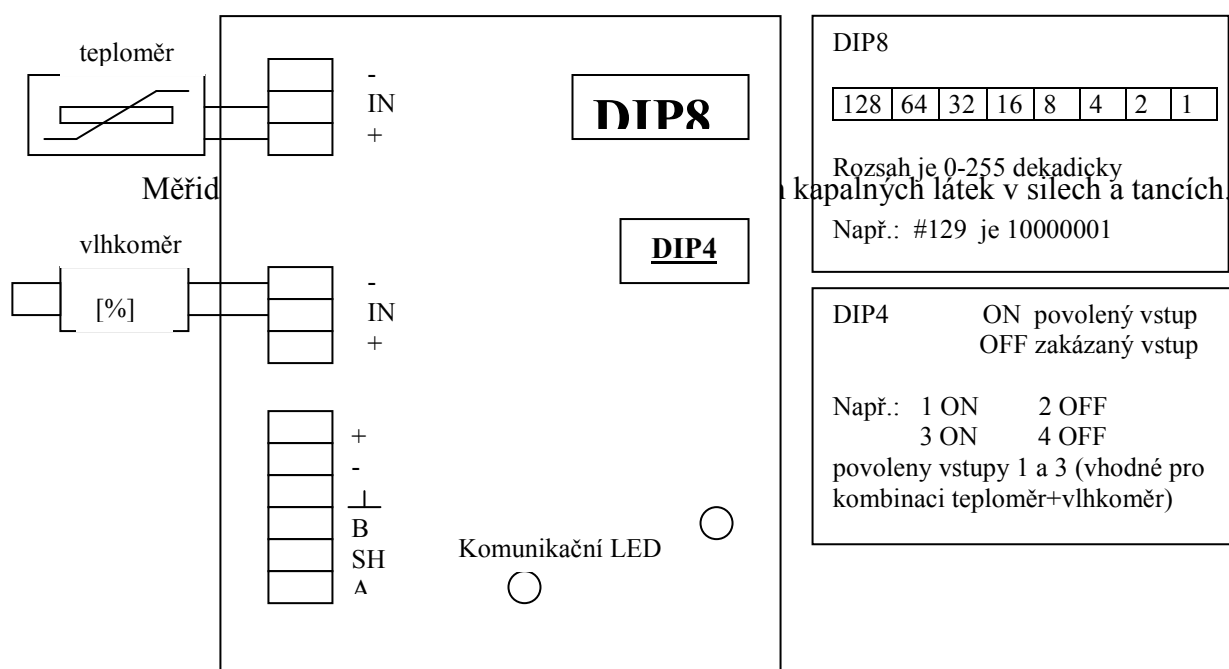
teploměr

-
IN
+

DIP8

DIP8

| 128 | 64 | 32 | 16 | 8 | 4 | 2 | 1 |
|---|---|---|---|---|---|---|---|

Rozsah je 0-255 dekadicky

Měřid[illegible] kapalných látek v silech a tancích.

Např.: #129 je 10000001

vlhkoměr

[%]

DIP4

-
IN
+

DIP4 ON povolený vstup
OFF zakázaný vstup

Např.: 1 ON 2 OFF
3 ON 4 OFF
povoleny vstupy 1 a 3 (vhodné pro kombinaci teploměr+vlhkoměr)

+
-
⊥
B
SH
A

Komunikační LED